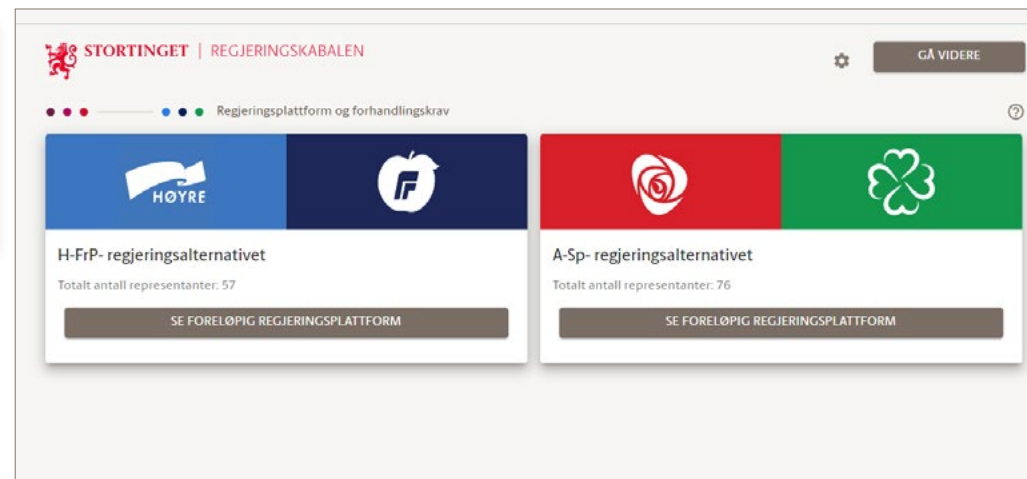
STORTINGET | REGJERINGSKABALEN

GÅ VIDERE

Regjeringsplattform og forhandlingskrav

?

HØYRE

F

H-FrP- regjeringsalternativet

Totalt antall representanter: 57

SE FORELØPIG REGJERINGSPLATTFORM

A-Sp- regjeringsalternativet

Totalt antall representanter: 76

SE FORELØPIG REGJERINGSPLATTFORM